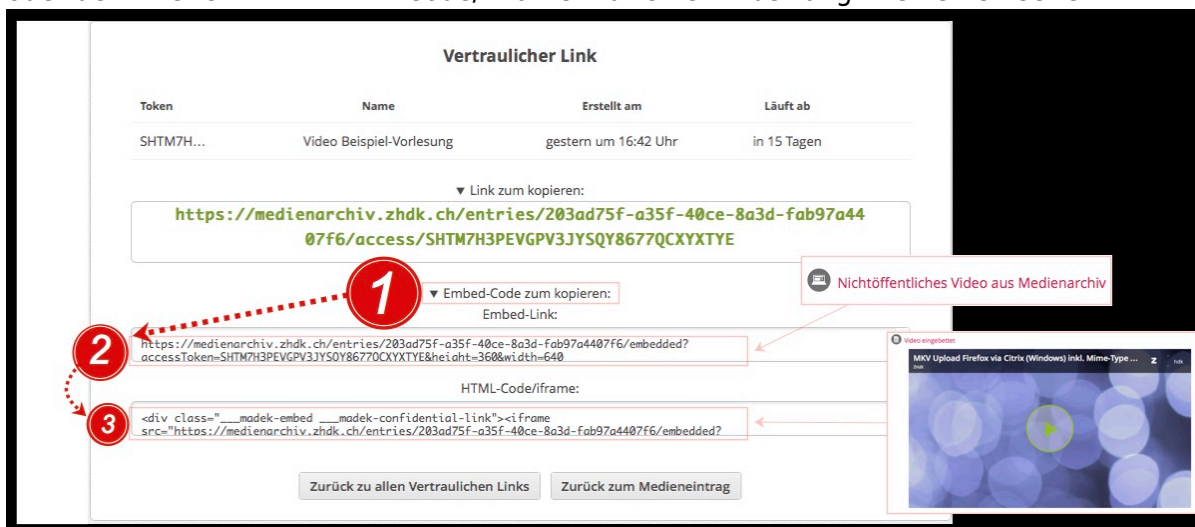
Vertraulicher Link

| Token | Name | Erstellt am | Läuft ab |
|---|---|---|---|
| SHTM7H... | Video Beispiel-Vorlesung | gestern um 16:42 Uhr | in 15 Tagen |

▼ Link zum kopieren:

https://medienarchiv.zhdk.ch/entries/203ad75f-a35f-40ce-8a3d-fab97a4407f6/access/SHTM7H3PEVGPV3JYSQY8677QCXYXTYE

1

▼ Embed-Code zum kopieren:

Nichtöffentliches Video aus Medienarchiv

Embed-Link:

2

https://medienarchiv.zhdk.ch/entries/203ad75f-a35f-40ce-8a3d-fab97a4407f6/embedded?accessToken=SHTM7H3PEVGPV3JYSQY8677QCXYXTYE&height=360&width=640

HTML-Code/iframe:

3

<div class="___madek-embed ___madek-confidential-link"><iframe src="https://medienarchiv.zhdk.ch/entries/203ad75f-a35f-40ce-8a3d-fab97a4407f6/embedded?

Video eingebettet

MKV Upload Firefox via Citrix (Windows) inkl. Mime-Type ...

Z

Zurück zu allen Vertraulichen Links

Zurück zum Medieneintrag